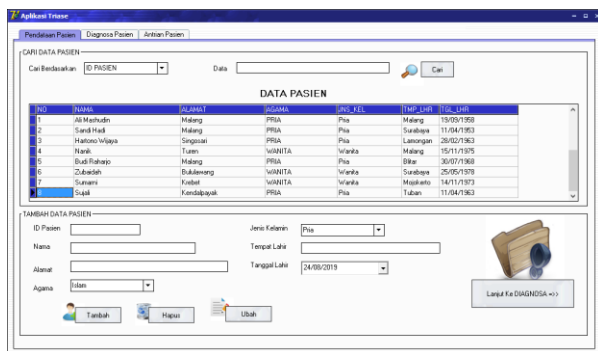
Aplikasi Triase

Pendaftaran Pasien | Diagnosa Pasien | Antrian Pasien

CARI DATA PASIEN

Cari Berdasarkan ID PASIEN
Data
Cari

DATA PASIEN

| NO | NAMA | ALAMAT | AGAMA | JNS_KEL | TMP_LHR | TGL_LHR |
|---|---|---|---|---|---|---|
| 1 | Ali Mashudin | Malang | PRIA | Pria | Malang | 19/09/1958 |
| 2 | Sandi Hadi | Malang | PRIA | Pria | Surabaya | 11/04/1953 |
| 3 | Hartono Wijaya | Singosari | PRIA | Pria | Lamongan | 28/02/1963 |
| 4 | Nanik | Turen | WANITA | Wanita | Malang | 15/11/1975 |
| 5 | Budi Raharjo | Malang | PRIA | Pria | Blitar | 30/07/1968 |
| 6 | Zubaidah | Bululawang | WANITA | Wanita | Surabaya | 25/05/1978 |
| 7 | Sumarni | Krebet | WANITA | Wanita | Mojokerto | 14/11/1973 |
| 8 | Sujali | Kendalpayak | PRIA | Pria | Tuban | 11/04/1963 |

TAMBAH DATA PASIEN

ID Pasien
Nama
Alamat
Agama Islam
Jenis Kelamin Pria
Tempat Lahir
Tanggal Lahir 24/08/2019

Tambah
Hapus
Ubah

Lanjut Ke DIAGNOSA =>>